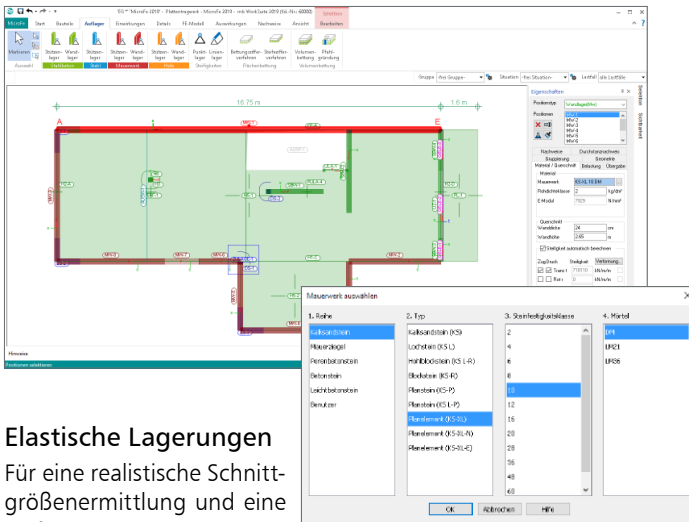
MicroFe | Start | Bauteile | Auflager | Einwirkungen | Details | FE-Modell | Auswertungen | Nachweise | Ansicht | Bearbeiten

Markieren | Stützenlager | Wandlager | Stützenlager | Wandlager | Stützenlager | Wandlager | Stützenlager | Wandlager | Punktlager | Linienlager | Bettungsziffer-verfahren | Steifeziffer-verfahren | Volumen-bettung | Pfahlgründung

Auswahl | Stahlbeton | Stahl | Mauerwerk | Holz | Starrlager | Flächenbettung | Volumenbettung

Gruppe | Situation | Lastfall

16.75 m | 1.6 m

A | E

Hinweise

Positionen selektieren

Eigenschaften

Positionstyp | Wandlager(Mw)

Positionen

Nachweise | Durchstanznachweis | Steigerung | Geometrie | Material / Querschnitt | Belastung | Übergabe

Material

Mauerwerk | KS-XL 10 DM

Rohdichteklasse | 2 | kg/dm³

E-Modul | 7929 | N/mm²

Querschnitt

Wanddicke | 24 | cm

Wandhöhe | 265 | cm

Steifigkeit automatisch berechnen

Mauerwerk auswählen

1. Reihe | 2. Typ | 3. Steinfestigkeitsklasse | 4. Mörtel

Kalksandstein | Kalksandstein (KS) | 2 | DM

Mauerziegel | Lochstein (KS L) | 4 | LM21

Porenbetonstein | Hohlblockstein (KS L-R) | 6 | LM36

Betonstein | Blockstein (KS -R) | 8

Leichtbetonstein | Planstein (KS -P) | 10

Benutzer | Planstein (KS L-P) | 12

Planelement (KS-XL) | 16

Planelement (KS-XL-N) | 20

Planelement (KS-XL-E) | 28

36

48

60

OK | Abbrechen | Hilfe

Elastische Lagerungen

Für eine realistische Schnittgrößenermittlung und eine